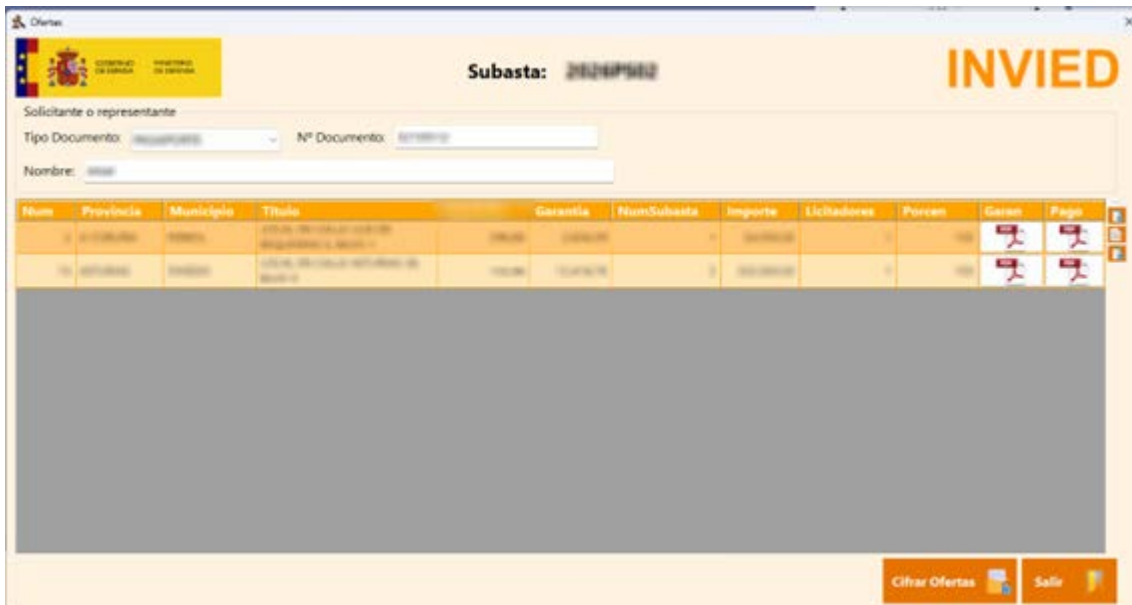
Ofertas

GOBIERNO DE ESPAÑA MINISTERIO DE DEFENSA

Subasta: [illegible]

INVIED

Solicitante o representante

Tipo Documento: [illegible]

Nº Documento: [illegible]

Nombre: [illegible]

| Num | Provincia | Municipio | Titulo | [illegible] | Garantia | NumSubasta | Importe | Licitadores | Porcen | Garan | Pago |
|---|---|---|---|---|---|---|---|---|---|---|---|
| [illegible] | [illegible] | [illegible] | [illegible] | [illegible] | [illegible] | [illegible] | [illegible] | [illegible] | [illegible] | | |
| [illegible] | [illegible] | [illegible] | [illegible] | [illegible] | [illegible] | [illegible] | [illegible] | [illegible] | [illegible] | | |

Cifrar Ofertas

Salir